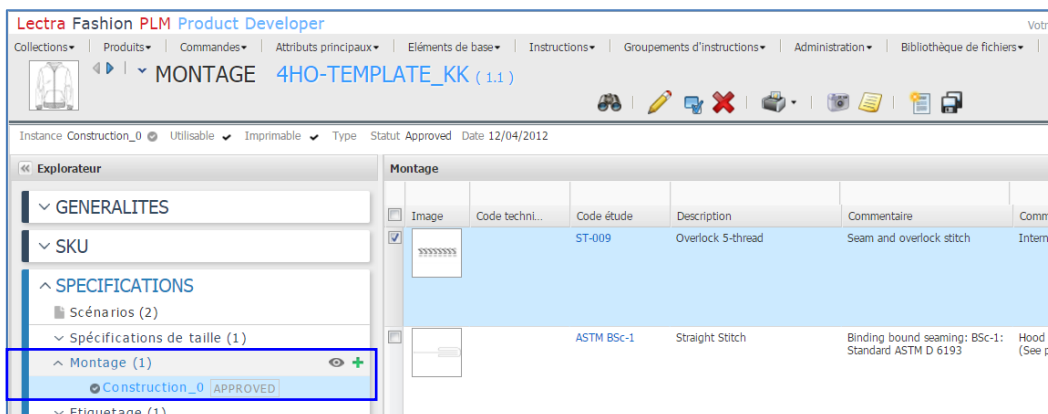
Lectra Fashion PLM Product Developer

Votr

Collections▾ | Produits▾ | Commandes▾ | Attributs principaux▾ | Eléments de base▾ | Instructions▾ | Groupements d'instructions▾ | Administration▾ | Bibliothèque de fichiers▾

MONTAGE 4HO-TEMPLATE_KK ( 1.1 )

Instance Construction_0 Utilisable Imprimable Type Statut Approved Date 12/04/2012

Explorateur

GENERALITES

SKU

SPECIFICATIONS

Scénarios (2)

Spécifications de taille (1)

Montage (1)

Construction_0 APPROVED

Etiquetage (1)

Montage

| | Image | Code techni... | Code étude | Description | Commentaire | Comm |
|---|---|---|---|---|---|---|
| ☑ | | | ST-009 | Overlock 5-thread | Seam and overlock stitch | Intern |
| ☐ | | | ASTM BSc-1 | Straight Stitch | Binding bound seaming: BSc-1: Standard ASTM D 6193 | Hood (See p |